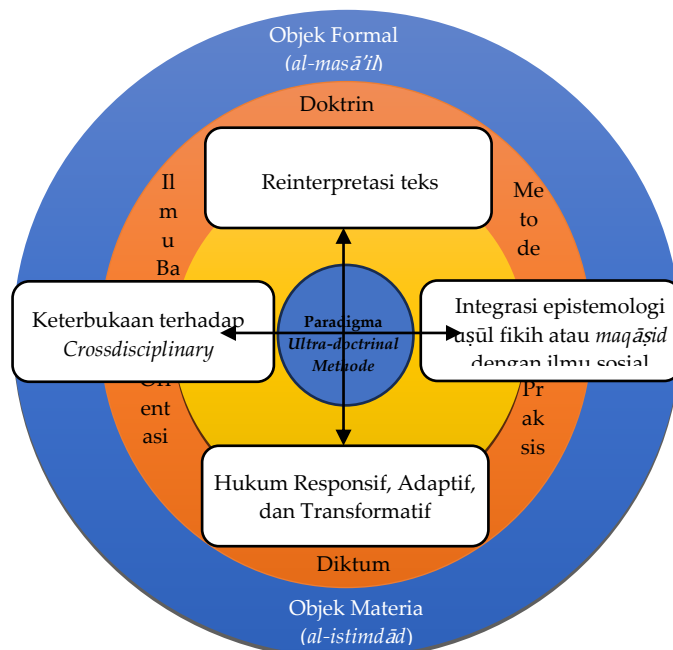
Objek Formal
(al-masā'il)

Doktrin

Reinterpretasi teks

Il
m
u
Ba

Me
to
de

Keterbukaan terhadap
Crossdisciplinary

Paradigma
Ultra-doctrinal
Metode

Integrasi epistemologi
uṣūl fikih atau maqāṣid
dengan ilmu sosial

Or
ent
asi

Pr
ak
sis

Hukum Responsif, Adaptif,
dan Transformatif

Diktum

Objek Materia
(al-istimdād)